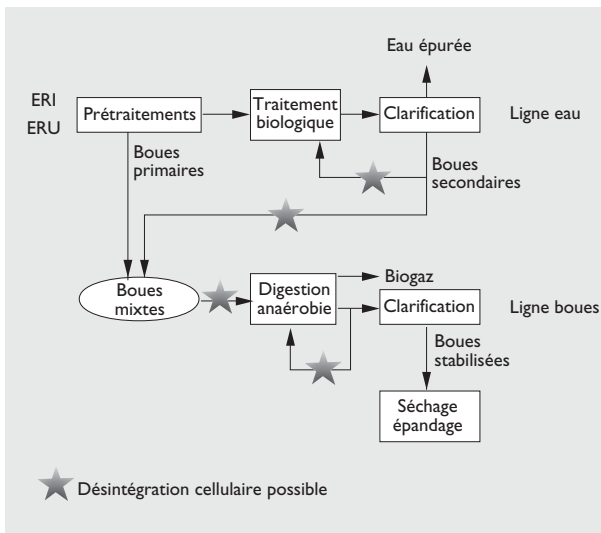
Eau épurée

ERI
ERU

Prétraitements

Traitement biologique

Clarification

Ligne eau

Boues primaires

Boues secondaires

Boues mixtes

Digestion anaérobie

Biogaz

Clarification

Ligne boues

Boues stabilisées

Séchage épandage

Désintégration cellulaire possible